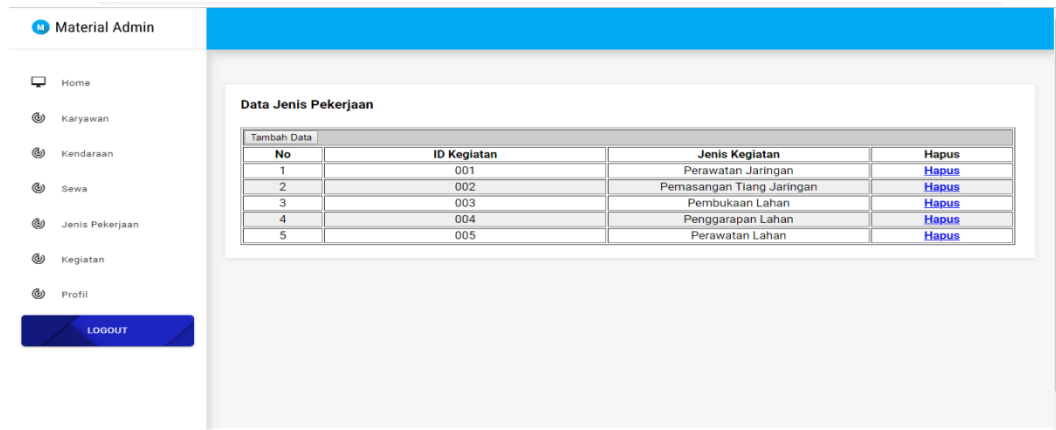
M Material Admin

Home
Karyawan
Kendaraan
Sewa
Jenis Pekerjaan
Kegiatan
Profil
LOGOUT

Data Jenis Pekerjaan

Tambah Data

| No | ID Kegiatan | Jenis Kegiatan | Hapus |
|---|---|---|---|
| 1 | 001 | Perawatan Jaringan | Hapus |
| 2 | 002 | Pemasangan Tiang Jaringan | Hapus |
| 3 | 003 | Pembukaan Lahan | Hapus |
| 4 | 004 | Penggarapan Lahan | Hapus |
| 5 | 005 | Perawatan Lahan | Hapus |